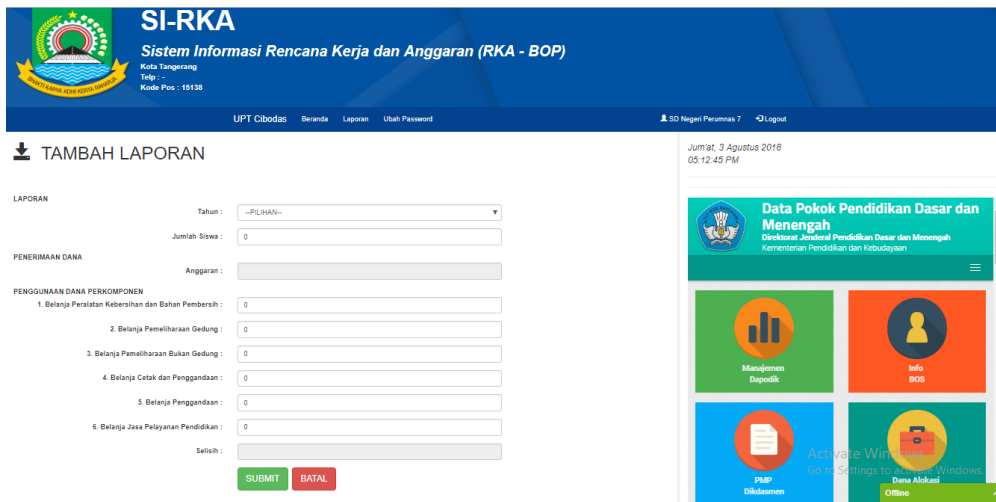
BAKTI KARYA ADHI KERTA RAHARJA

SI-RKA

Sistem Informasi Rencana Kerja dan Anggaran (RKA - BOP)

Kota Tangerang
Telp : -
Kode Pos : 15138

UPT Cibodas Beranda Laporan Ubah Password

SD Negeri Perumnas 7 Logout

TAMBAH LAPORAN

LAPORAN

Tahun : --PILIHAN--

Jumlah Siswa : 0

PENERIMAAN DANA

Anggaran :

PENGGUNAAN DANA PERKOMPONEN

1. Belanja Peralatan Kebersihan dan Bahan Pembersih : 0

2. Belanja Pemeliharaan Gedung : 0

3. Belanja Pemeliharaan Bukan Gedung : 0

4. Belanja Cetak dan Penggandaan : 0

5. Belanja Penggandaan : 0

6. Belanja Jasa Pelayanan Pendidikan : 0

Selisih :

SUBMIT BATAL

Jum'at, 3 Agustus 2018
05:12:45 PM

Data Pokok Pendidikan Dasar dan Menengah
Direktorat Jenderal Pendidikan Dasar dan Menengah
Kementerian Pendidikan dan Kebudayaan

Manajemen Dapodik

Info BOS

PMP Dikdasmen

Dana Alokasi

Activate Windows
Go to Settings to activate Windows.

Offline